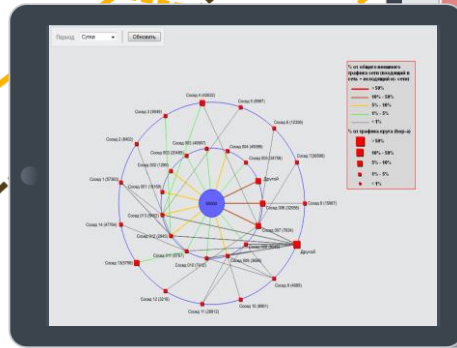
Период Сутки Обновить

% от общего внешнего трафика сети (входящий в сеть + исходящий из сети)

> 50%

10% - 50%

5% - 10%

1% - 5%

< 1%

% от трафика пула (Бод-а)

> 50%

10% - 50%

5% - 10%

1% - 5%

< 1%

Склад 4 (8832)

Склад 5 (5997)

Склад 6 (1230)

Склад 3 (9688)

Склад 7 (30558)

Склад 2 (8442)

Склад 8 (75667)

Склад 1 (57363)

Склад 14 (47744)

Склад 13 (9758)

Склад 12 (3216)

Склад 11 (20812)

Склад 10 (8661)

Склад 9 (4085)

Другой

Другой

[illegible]